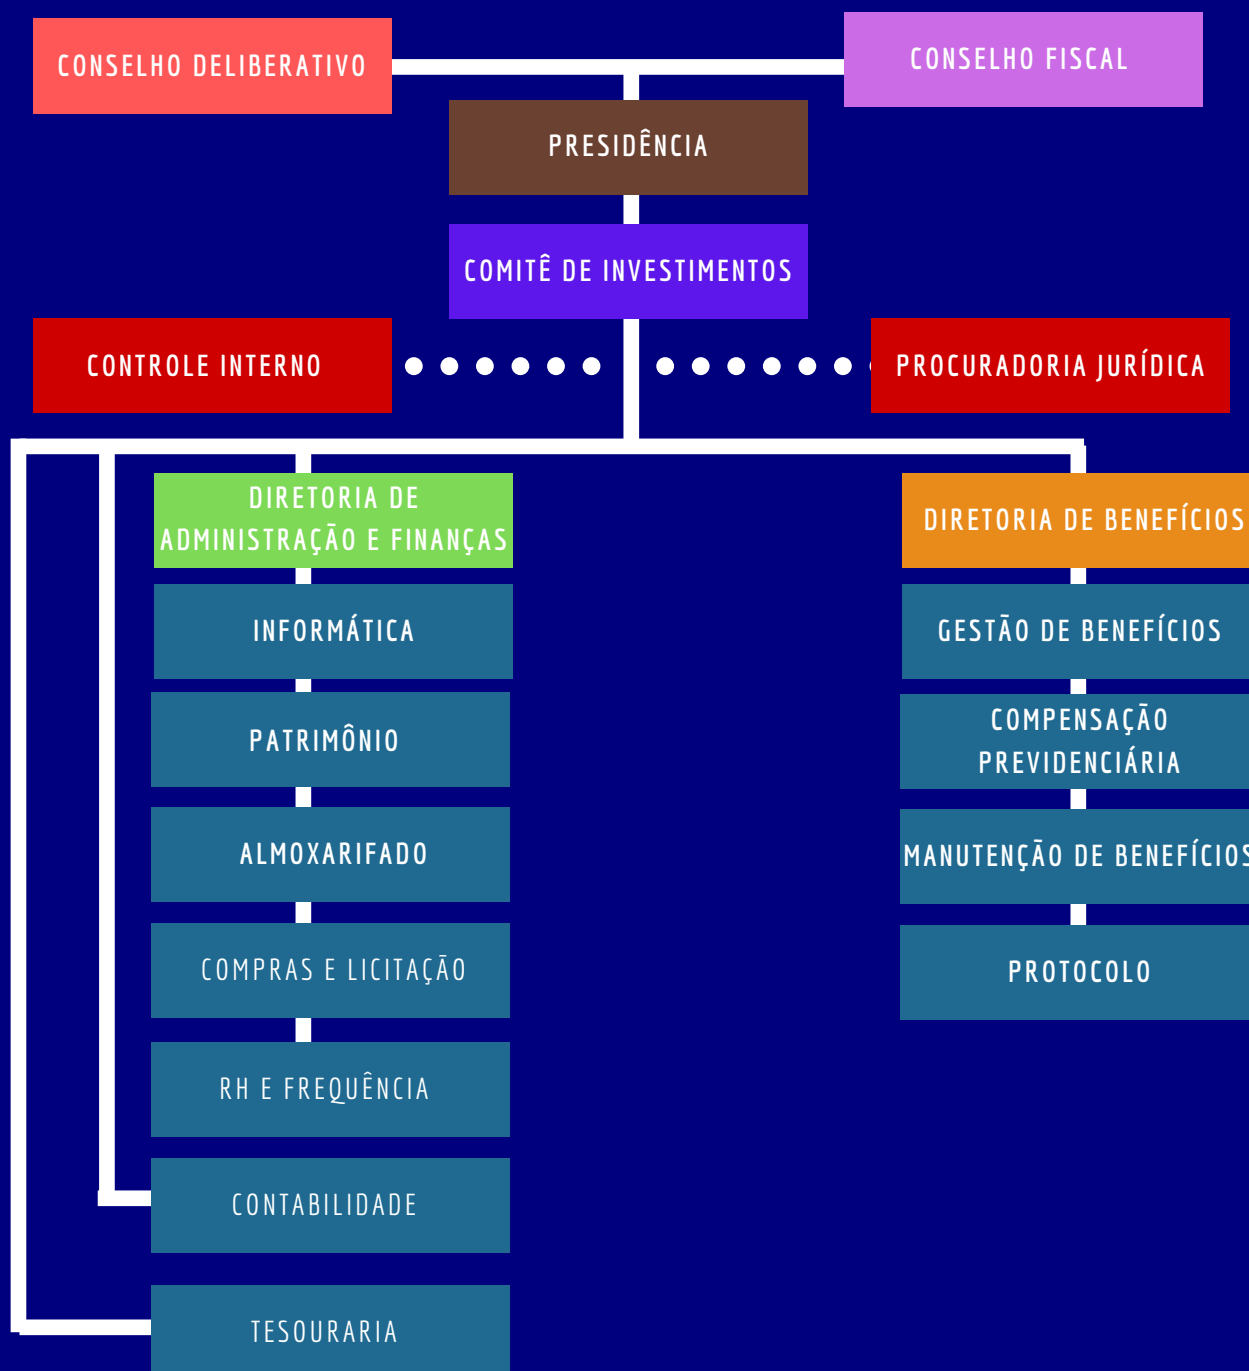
CONSELHO DELIBERATIVO

CONSELHO FISCAL

PRESIDÊNCIA

COMITÊ DE INVESTIMENTOS

CONTROLE INTERNO

PROCURADORIA JURÍDICA

DIRETORIA DE ADMINISTRAÇÃO E FINANÇAS

INFORMÁTICA

PATRIMÔNIO

ALMOXARIFADO

COMPRAS E LICITAÇÃO

RH E FREQUÊNCIA

CONTABILIDADE

TESOURARIA

DIRETORIA DE BENEFÍCIOS

GESTÃO DE BENEFÍCIOS

COMPENSAÇÃO PREVIDENCIÁRIA

MANUTENÇÃO DE BENEFÍCIOS

PROTOCOLO